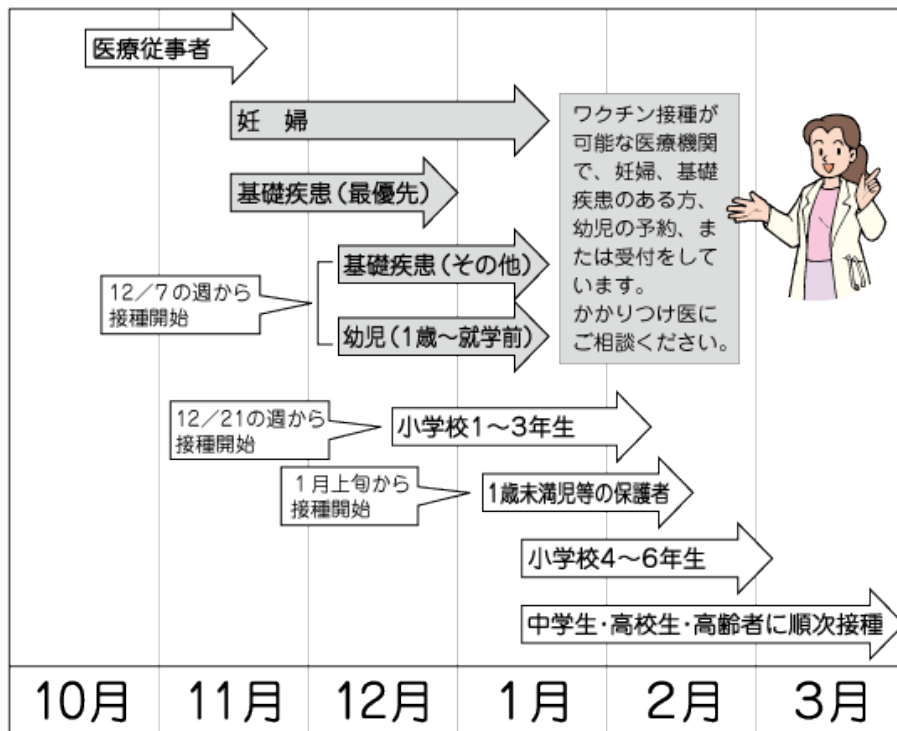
医療従事者

妊　婦

基礎疾患（最優先）

12／7の週から接種開始

基礎疾患（その他）

幼児（1歳～就学前）

ワクチン接種が可能な医療機関で、妊婦、基礎疾患のある方、幼児の予約、または受付をしています。
かかりつけ医にご相談ください。

12／21の週から接種開始

小学校1～3年生

1月上旬から接種開始

1歳未満児等の保護者

小学校4～6年生

中学生・高校生・高齢者に順次接種

| 10月 | 11月 | 12月 | 1月 | 2月 | 3月 |
|---|---|---|---|---|---|